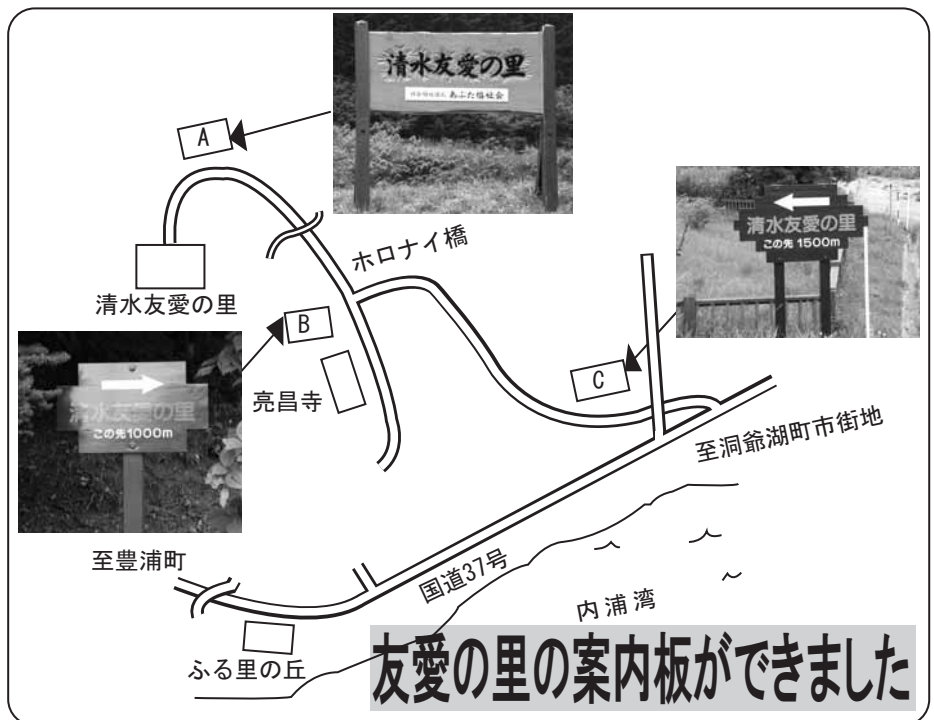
清水友愛の里

社会福祉法人 あぶた福祉会

A

清水友愛の里

この先 1500m

ホロナイ橋

清水友愛の里

B

清水友愛の里

この先1000m

亮昌寺

C

至洞爺湖町市街地

至豊浦町

国道37号

内浦湾

ふる里の丘

友愛の里の案内板ができました